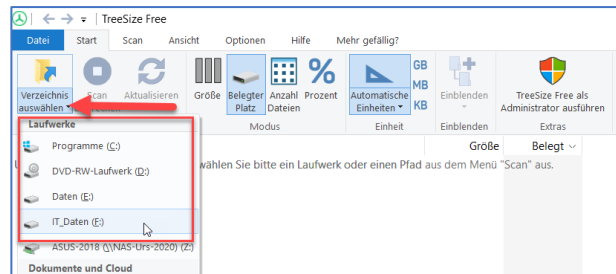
TreeSize Free

Datei Start Scan Ansicht Optionen Hilfe Mehr gefällig?

Verzeichnis auswählen Scan Aktualisieren Größe Belegter Platz Anzahl Dateien Prozent Automatische Einheiten GB MB KB Einblenden TreeSize Free als Administrator ausführen

Modus Einheit Einblenden Extras

Laufwerke

Programme (C:)

DVD-RW-Laufwerk (D:)

Daten (E:)

IT_Daten (F:)

ASUS-2018 (\\NAS-Urs-2020) (Z:)

Dokumente und Cloud

Größe Belegt

wählen Sie bitte ein Laufwerk oder einen Pfad aus dem Menü "Scan" aus.